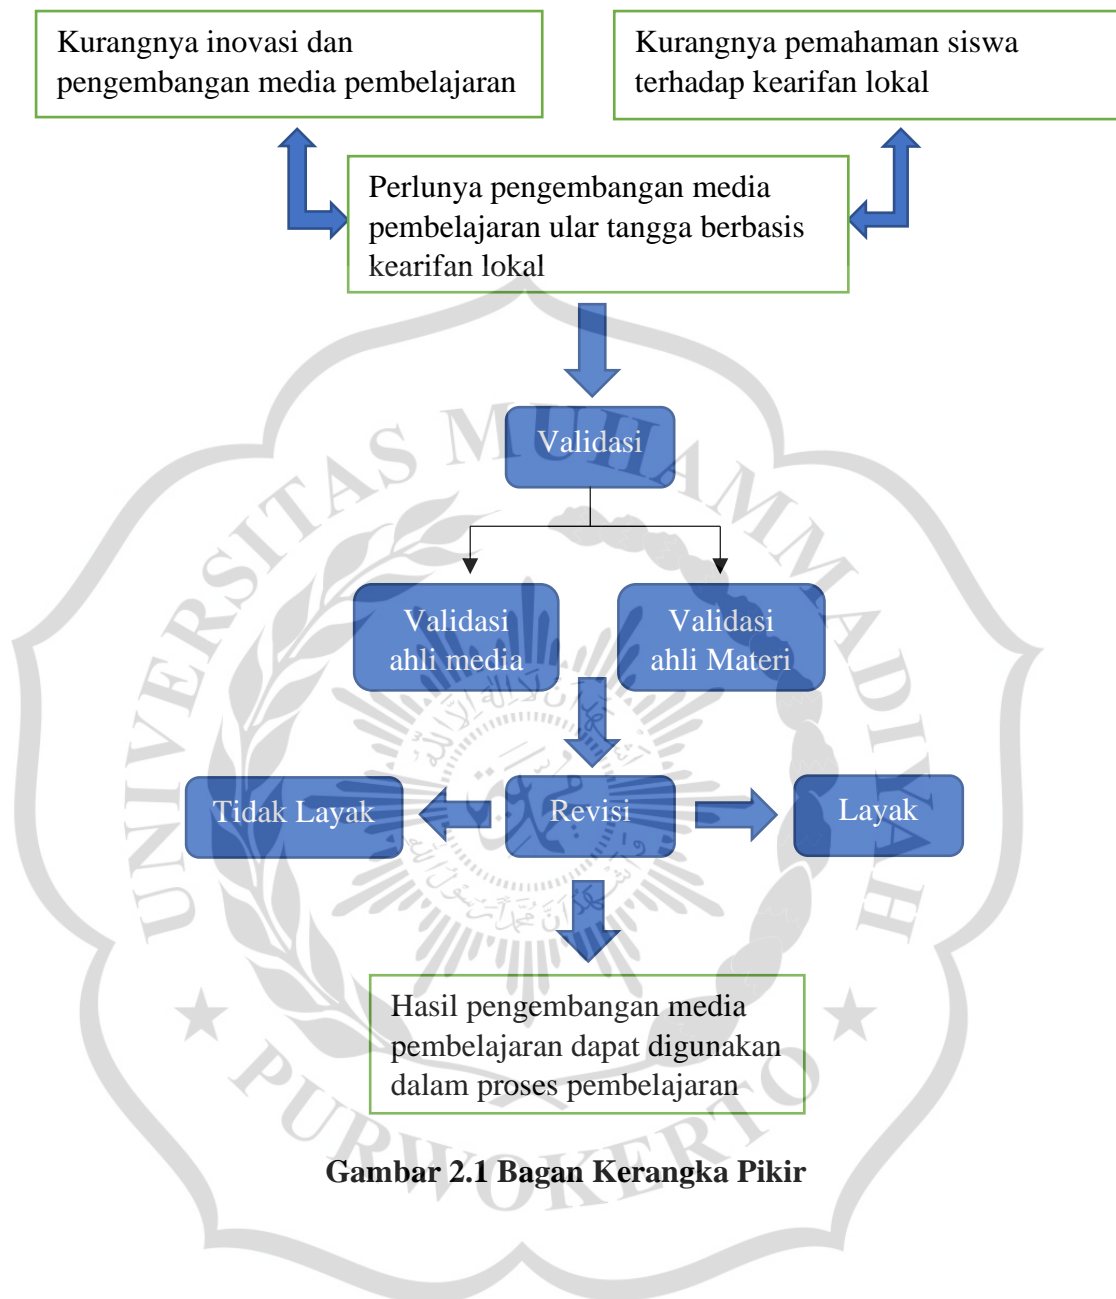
Kurangnya inovasi dan pengembangan media pembelajaran

Kurangnya pemahaman siswa terhadap kearifan lokal

Perlunya pengembangan media pembelajaran ular tangga berbasis kearifan lokal

Validasi

Validasi ahli media

Validasi ahli Materi

Tidak Layak

Revisi

Layak

Hasil pengembangan media pembelajaran dapat digunakan dalam proses pembelajaran

Gambar 2.1 Bagan Kerangka Pikir

UNIVERSITAS MUHAMMADIYAH PURWOKERTO